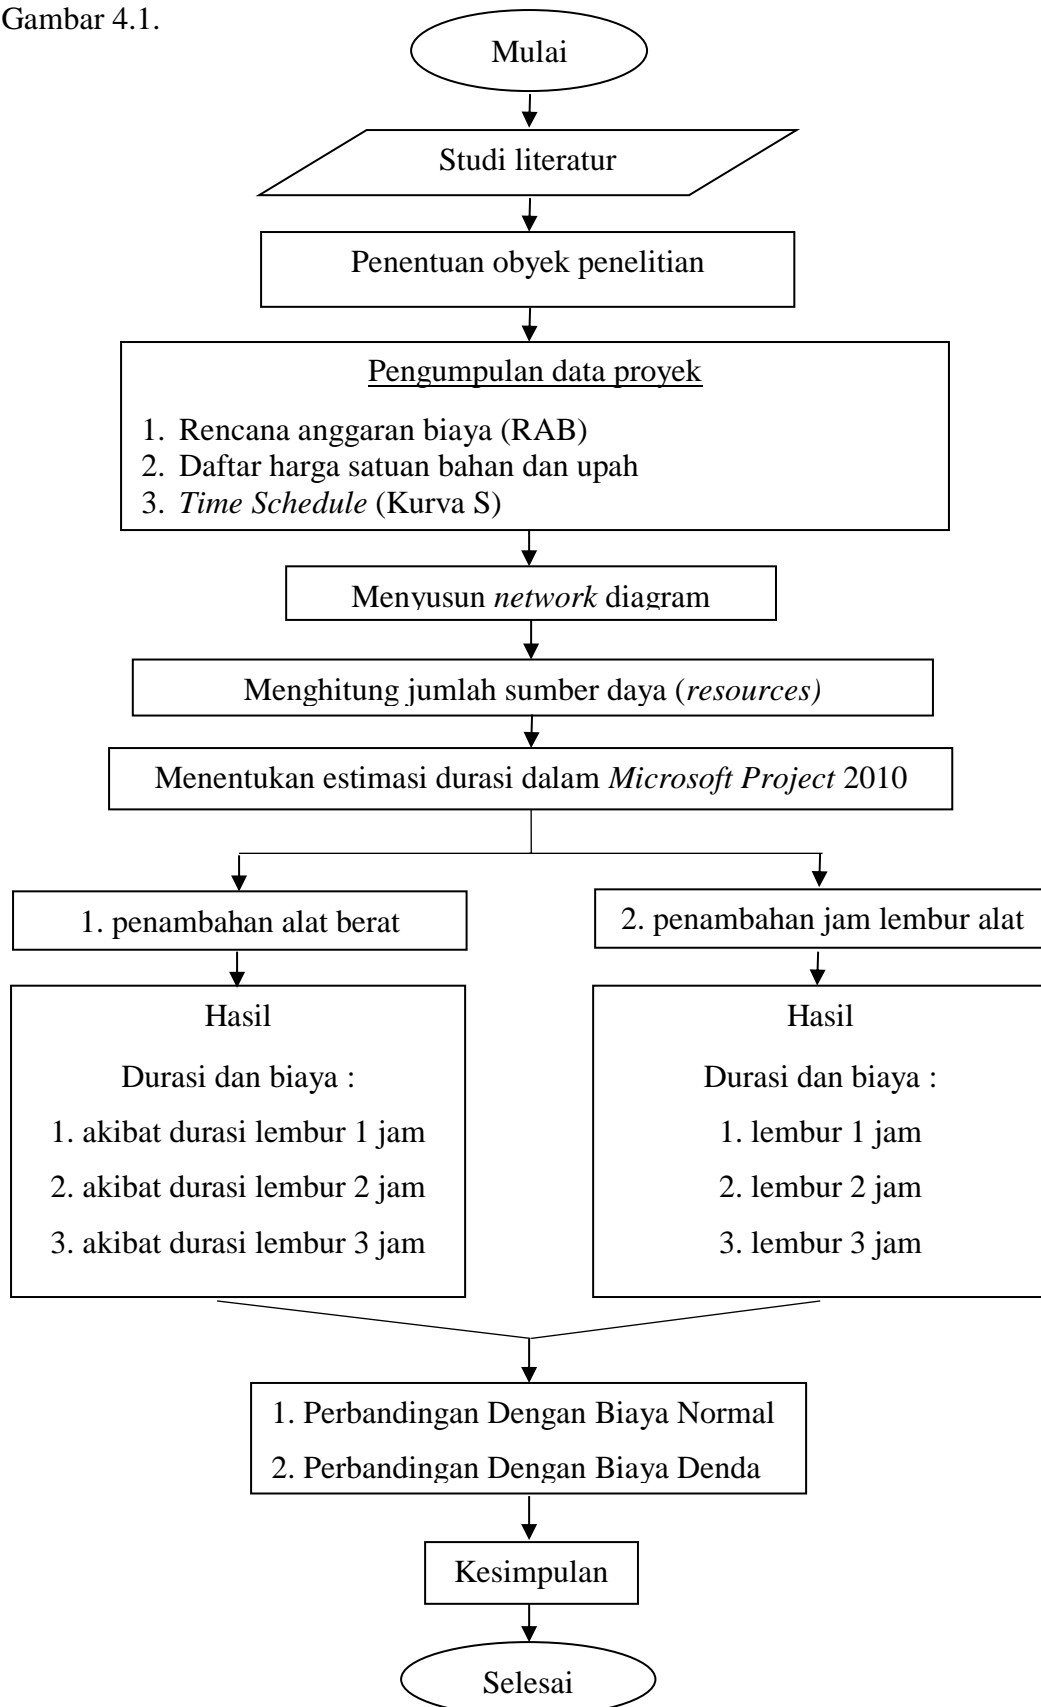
Gambar 4.1.

Mulai

Studi literatur

Penentuan obyek penelitian

Pengumpulan data proyek

1. Rencana anggaran biaya (RAB)
2. Daftar harga satuan bahan dan upah
3. *Time Schedule* (Kurva S)

Menyusun *network* diagram

Menghitung jumlah sumber daya (*resources)*

Menentukan estimasi durasi dalam *Microsoft Project* 2010

1. penambahan alat berat

Hasil

Durasi dan biaya :

1. akibat durasi lembur 1 jam

2. akibat durasi lembur 2 jam

3. akibat durasi lembur 3 jam

2. penambahan jam lembur alat

Hasil

Durasi dan biaya :

1. lembur 1 jam

2. lembur 2 jam

3. lembur 3 jam

1. Perbandingan Dengan Biaya Normal

2. Perbandingan Dengan Biaya Denda

Kesimpulan

Selesai